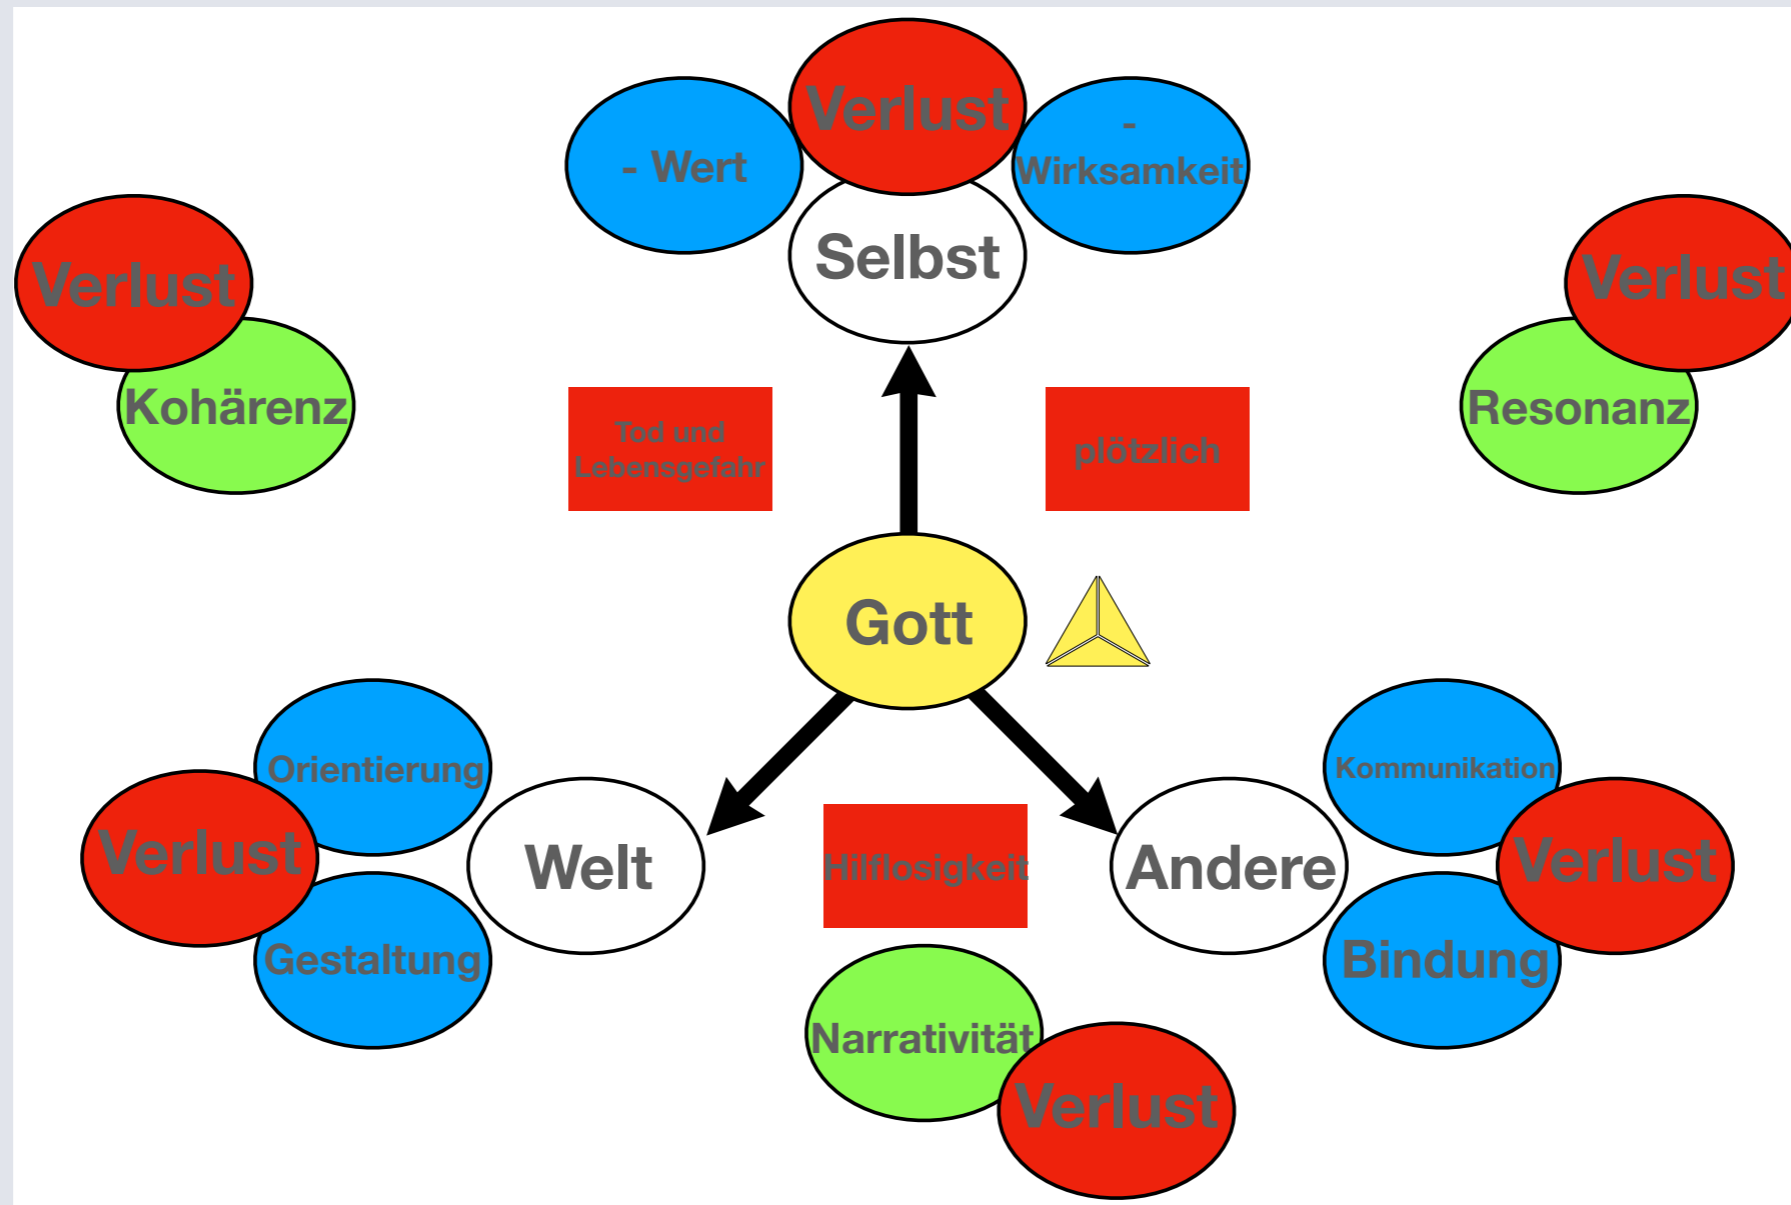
- Wert

Verlust

-
Wirksamkeit

Selbst

Verlust

Kohärenz

Verlust

Resonanz

Tod und Lebensgefahr

plötzlich

Gott

Orientierung

Verlust

Gestaltung

Welt

Hilflosigkeit

Andere

Kommunikation

Verlust

Bindung

Narrativität

Verlust